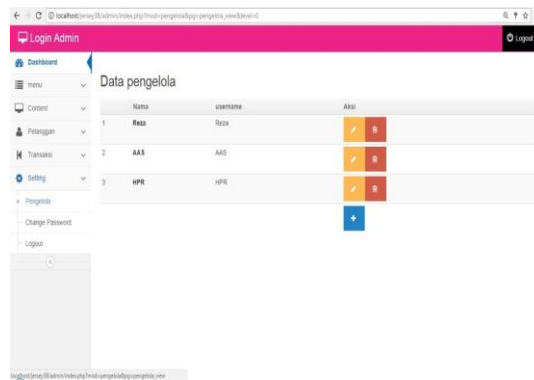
localhost/jersey38/admin/index.php?mod=pengelola&pg=pengelola_view&level=0

Login Admin

Logout

Dashboard

menu

Content

Pelanggan

Transaksi

Setting

Pengelola

Change Password

Logout

Data pengelola

| | Nama | username | Aksi |
|---|---|---|---|
| 1 | Reza | Reza | |
| 2 | AAS | AAS | |
| 3 | HPR | HPR | |

+

localhost/jersey38/admin/index.php?mod=pengelola&pg=pengelola_view